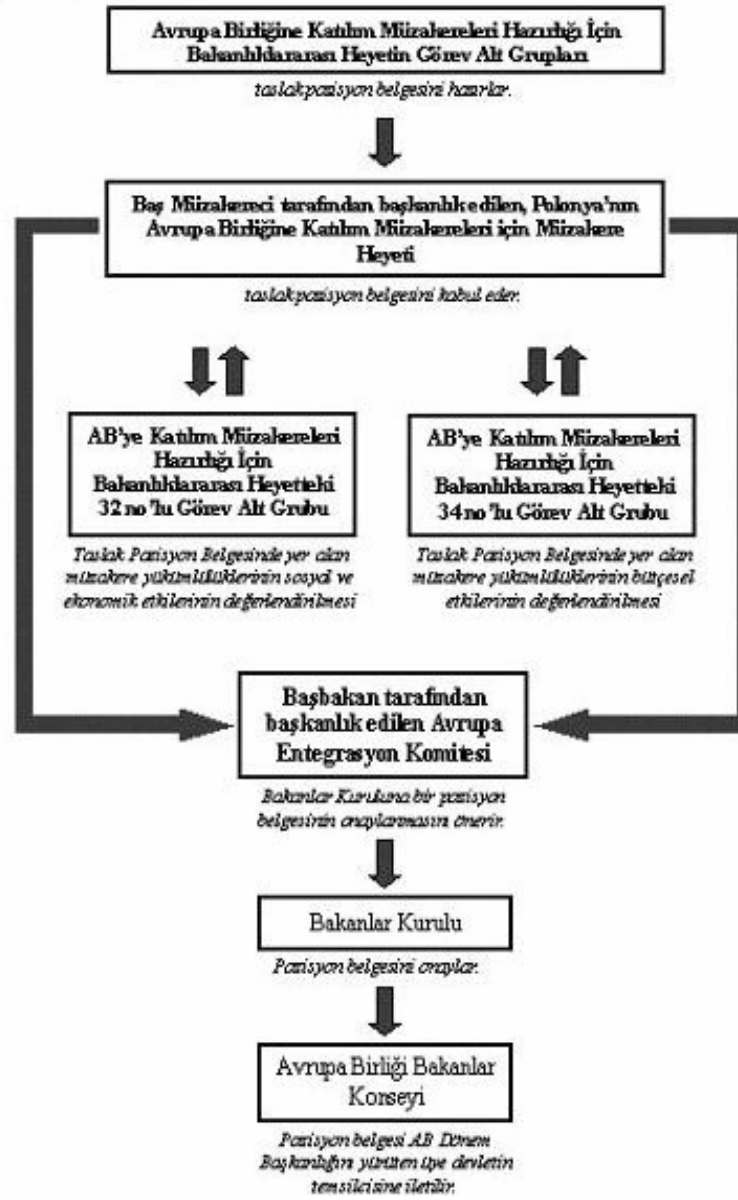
Avrupa Birliğine Katılım Müzakereleri Hazırlığı İçin Bakanlıklararası Heyetin Görev Alt Grupları

taslak pozisyon belgesini hazırlar.

Baş Müzakereci tarafından başkanlık edilen, Polonya'nın Avrupa Birliğine Katılım Müzakereleri için Müzakere Heyeti

taslak pozisyon belgesini kabul eder.

AB'ye Katılım Müzakereleri Hazırlığı İçin Bakanlıklararası Heyetteki 32 no'lu Görev Alt Grubu

Taslak Pozisyon Belgesinde yer alan müzakere yükümlülüklerinin sosyal ve ekonomik etkilerinin değerlendirilmesi

AB'ye Katılım Müzakereleri Hazırlığı İçin Bakanlıklararası Heyetteki 34 no'lu Görev Alt Grubu

Taslak Pozisyon Belgesinde yer alan müzakere yükümlülüklerinin bütçesel etkilerinin değerlendirilmesi

Başbakan tarafından başkanlık edilen Avrupa Entegrasyon Komitesi

Bakanlar Kuruluna bir pozisyon belgesinin onaylanmasını önerir.

Bakanlar Kurulu

Pozisyon belgesini onaylar.

Avrupa Birliği Bakanlar Konseyi

Pozisyon belgesi AB Dönem Başkanlığını yürüten üye devletin temsilcisine iletilir.